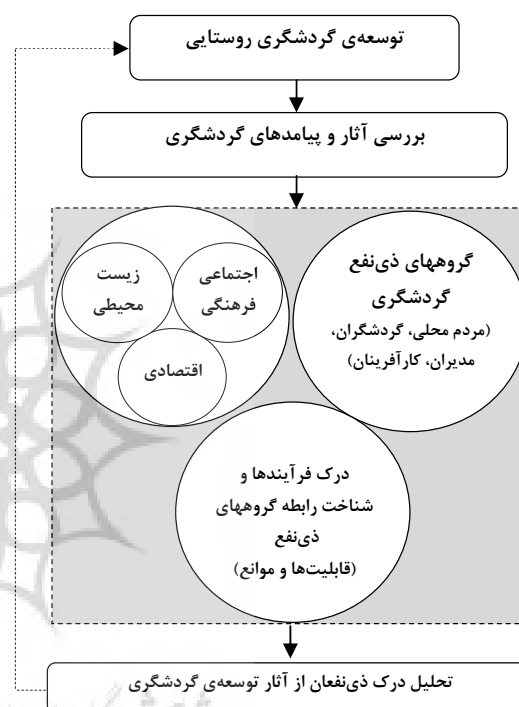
توسعه‌ی گردشگری روستایی

بررسی آثار و پیامدهای گردشگری

گروههای ذی‌نفع گردشگری
(مردم محلی، گردشگران، مدیران، کارآفرینان)

اجتماعی فرهنگی

زیست محیطی

اقتصادی

درک فرآیندها و شناخت رابطه گروههای ذی‌نفع
(قابلیت‌ها و موانع)

تحلیل درک ذی‌نفعان از آثار توسعه‌ی گردشگری